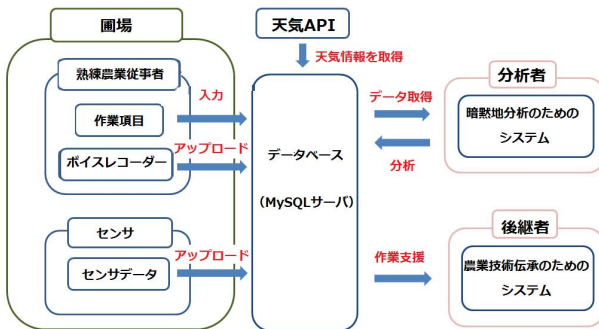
圃場

熟練農業従事者

作業項目

ボイスレコーダー

入力

アップロード

センサ

センサデータ

アップロード

天気API

天気情報を取得

データベース

(MySQLサーバ)

データ取得

分析

作業支援

分析者

暗黙地分析のための
システム

後継者

農業技術伝承のための
システム